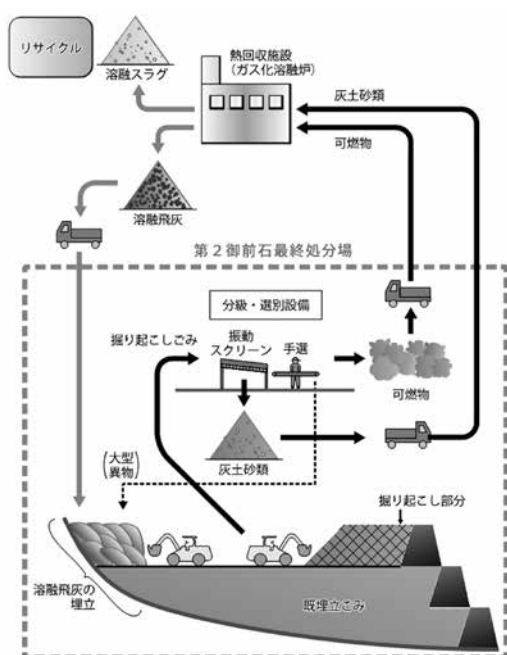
リサイクル

溶融スラグ

熱回収施設
（ガス化溶融炉）

灰土砂類

可燃物

溶融飛灰

第２御前石最終処分場

分級・選別設備

掘り起こしごみ

振動
スクリーン

手選

可燃物

灰土砂類

（大型
異物）

掘り起こし部分

溶融飛灰の
埋立

既埋立ごみ